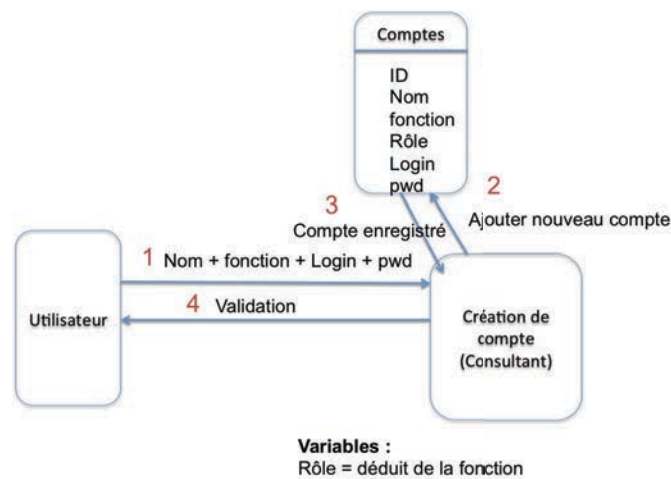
Comptes

ID
Nom
fonction
Rôle
Login
pwd

3
Compte enregistré

2
Ajouter nouveau compte

1 Nom + fonction + Login + pwd

4 Validation

Utilisateur

Création de compte (Consultant)

Variables :
Rôle = déduit de la fonction